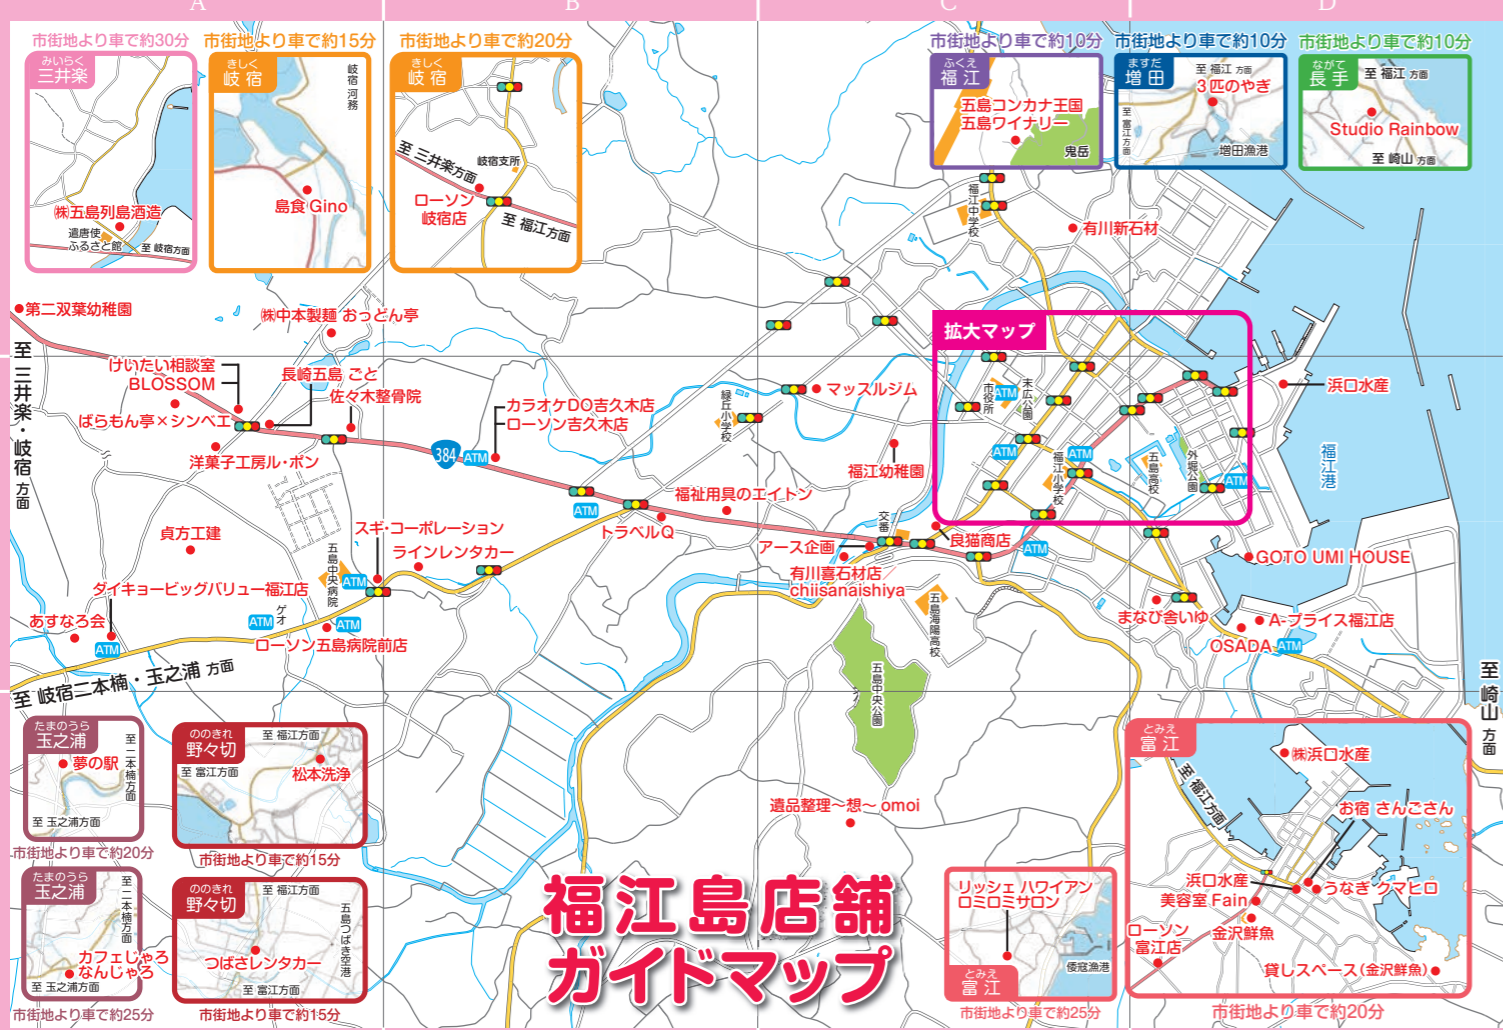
A B C D

市街地より車で約30分
みいらく
三井楽
㈱五島列島酒造
遣唐使ふるさと館
至 岐宿方面

市街地より車で約15分
きしく
岐宿
岐宿河務
島食Gino

市街地より車で約20分
きしく
岐宿
至 三井楽方面
岐宿支所
ローソン岐宿店
至 福江方面

市街地より車で約10分
ふくえ
福江
五島コンカナ王国
五島ワイナリー
鬼岳

市街地より車で約10分
ますだ
増田
至 福江方面
3匹のやぎ
至富江方面
増田漁港

市街地より車で約10分
ながて
長手
至 福江方面
Studio Rainbow
至 崎山方面

第二双葉幼稚園
㈱中本製麺 おっどん亭
至 三井楽・岐宿方面
けいたい相談室 BLOSSOM
ばらもん亭×シンペエ
長崎五島 ごと
佐々木整骨院
洋菓子工房ル・ボン
384
ATM
カラオケDO吉久木店
ローソン吉久木店
福江中学校
有川新石材
マッスルジム
緑丘小学校
福江幼稚園
福祉用具のエイトン
拡大マップ
市役所
ATM
末広公園
ATM
ATM
福江小学校
五島高校
外堀公園
ATM
浜口水産
福江港
貞方工建
スギ・コーポレーション
ラインレンタカー
ATM
トラベルQ
アース企画
交番
良猫商店
ATM
五島中央病院
ATM
ダイキョービッグバリュー福江店
ゲオ
ATM
あすなろ会
ATM
ローソン五島病院前店
ATM
有川喜石材店
chiisanaishiya
五島海陽高校
五島中央公園
GOTO UMI HOUSE
まなび舎いゆ
A-プライス福江店
OSADA
ATM
至 岐宿二本楠・玉之浦方面
至崎山方面

たまのうら
玉之浦
至 一本楠方面
夢の駅
至 玉之浦方面
市街地より車で約20分

ののきれ
野々切
至 福江方面
至 富江方面
松本洗浄
市街地より車で約15分

遺品整理～想～omoi

とみえ
富江
㈱浜口水産
至 福江方面
お宿 さんごさん
浜口水産
美容室 Fain
うなぎ クマヒロ
ローソン富江店
金沢鮮魚
貸しスペース(金沢鮮魚)
市街地より車で約20分

たまのうら
玉之浦
至 一本楠方面
カフェじゃろなんじゃろ
至 玉之浦方面
市街地より車で約25分

ののきれ
野々切
至 福江方面
五島つばき空港
つばさレンタカー
至 富江方面
市街地より車で約15分

福江島店舗
ガイドマップ

リッシェ ハワイアンロミロミサロン
とみえ
富江
倭寇漁港
市街地より車で約25分